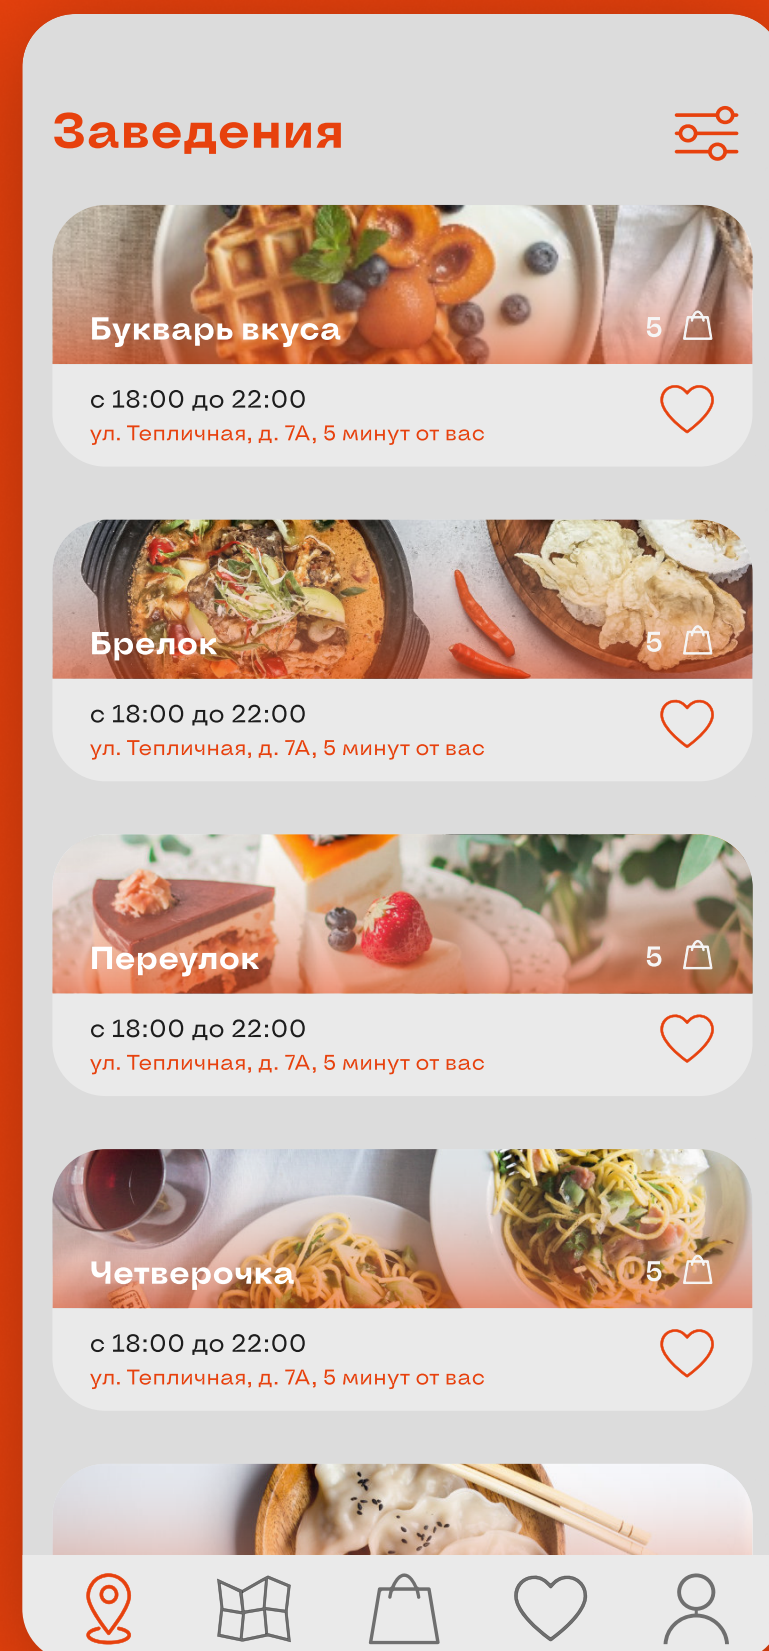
Заведения

Букварь вкуса
5
с 18:00 до 22:00
ул. Тепличная, д. 7А, 5 минут от вас

Брелок
5
с 18:00 до 22:00
ул. Тепличная, д. 7А, 5 минут от вас

Переулок
5
с 18:00 до 22:00
ул. Тепличная, д. 7А, 5 минут от вас

Четверочка
5
с 18:00 до 22:00
ул. Тепличная, д. 7А, 5 минут от вас